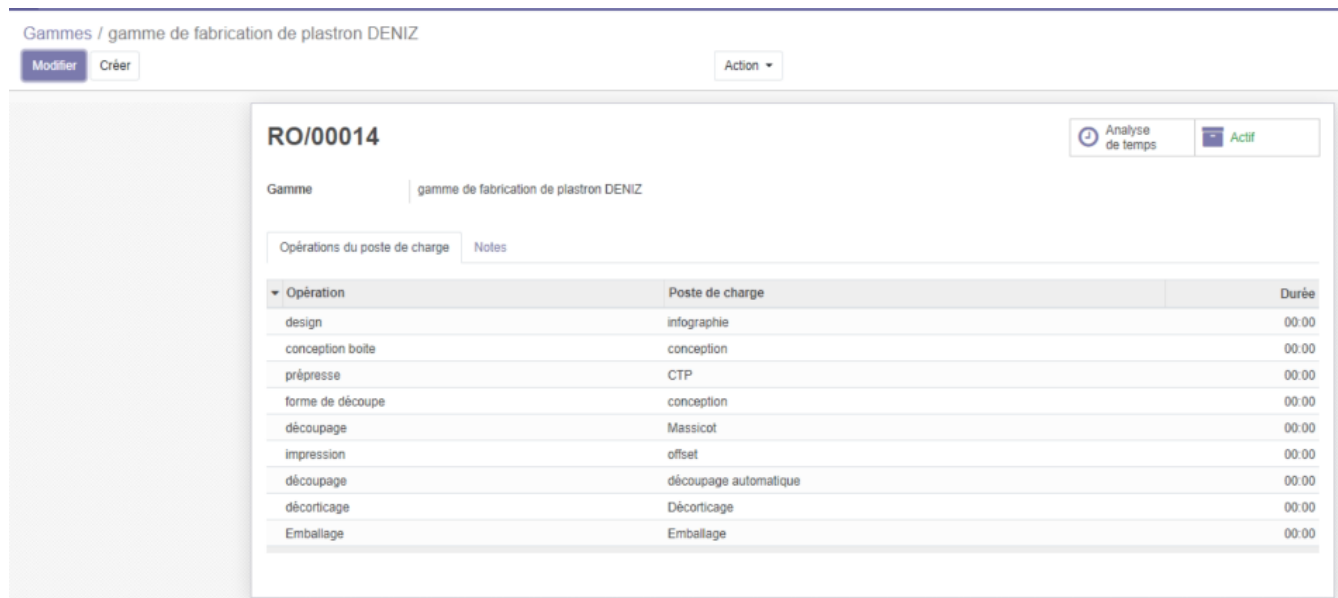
Gammes / gamme de fabrication de plastron DENIZ

Modifier Créer

Action ▾

RO/00014

Analyse de temps

Actif

Gamme gamme de fabrication de plastron DENIZ

Opérations du poste de charge Notes

| Opération | Poste de charge | Durée |
|---|---|---|
| design | infographie | 00:00 |
| conception boite | conception | 00:00 |
| prépresse | CTP | 00:00 |
| forme de découpe | conception | 00:00 |
| découpage | Massicot | 00:00 |
| impression | offset | 00:00 |
| découpage | découpage automatique | 00:00 |
| décorticage | Décorticage | 00:00 |
| Emballage | Emballage | 00:00 |